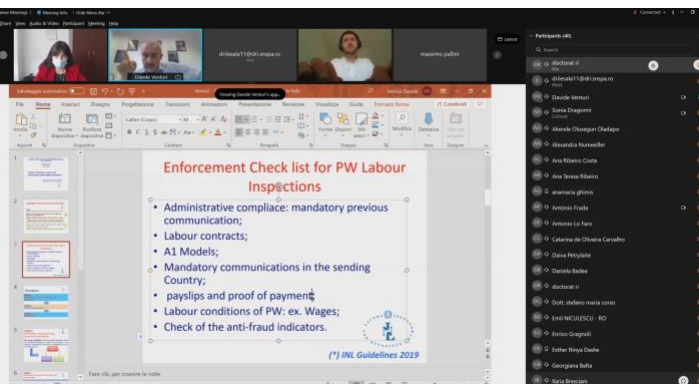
Enforcement Check list for PW Labour Inspections

• Administrative compliace: mandatory previous communication;
• Labour contracts;
• A1 Models;
• Mandatory communications in the sending Country;
• payslips and proof of payment;
• Labour conditions of PW: ex. Wages;
• Check of the anti-fraud indicators.

(*) INL Guidelines 2019

Share View Audio & Video Participant Meeting Help

Davide Venturi

driesala11@dri.srepa.ro

massimo.pallini

Viewing Davide Venturi's app...

Salvataggio automatico

File Home Inserisci Disegno Progettazione Transizioni Animazioni Presentazione Revisione Visualizza Guida Formato forma Condividi Commenti

Incolla Nuova diapositiva Riutilizza diapositive Appunti Diapositive Carattere Paragrafo Disegno Modifica Dettatura Voce

Fare clic per inserire le note

Participants (40)

Search

doctorat ri

driesala11@dri.srepa.ro

Davide Venturi

Sonia Dragomir

Akende Oluwegun Oladapo

Alexandra Nunweiler

Ana Ribeiro Costa

Ana Teresa Ribeiro

anamaria ghimis

António Frada

Antonio Lo Faro

Catarina de Oliveira Carvalho

Daiva Petrylaite

Daniela Badea

doctorat ri

Dott. stefano maria corso

Emil NICULESCU - RO

Enrico Gragnoli

Esther Rinya Dashe

Georgiana Balta

Ilaria Bresciani